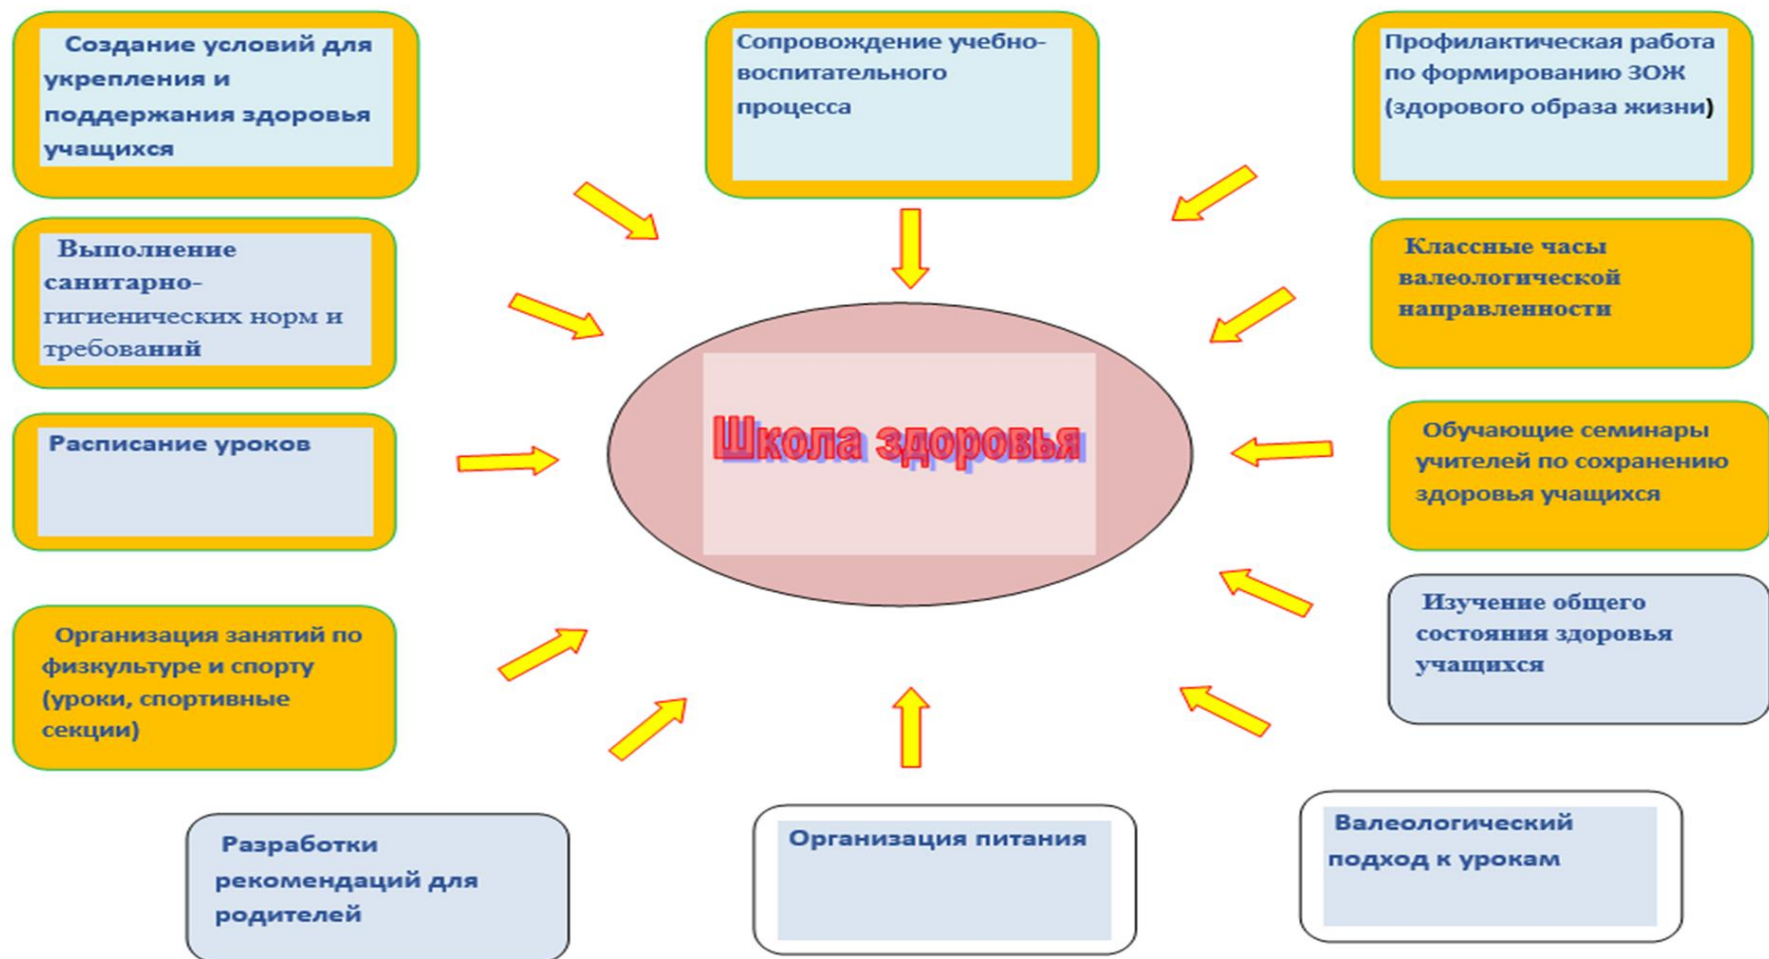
Создание условий для укрепления и поддержания здоровья учащихся

Сопровождение учебно-воспитательного процесса

Профилактическая работа по формированию ЗОЖ (здорового образа жизни)

Выполнение санитарно-гигиенических норм и требований

Классные часы валеологической направленности

Школа здоровья

Расписание уроков

Обучающие семинары учителей по сохранению здоровья учащихся

Изучение общего состояния здоровья учащихся

Организация занятий по физкультуре и спорту (уроки, спортивные секции)

Разработки рекомендаций для родителей

Организация питания

Валеологический подход к урокам